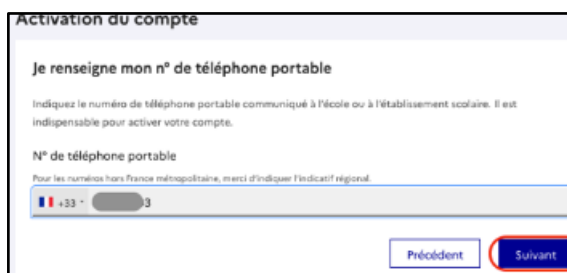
Activation du compte

Je renseigne mon n° de téléphone portable

Indiquez le numéro de téléphone portable communiqué à l'école ou à l'établissement scolaire. Il est indispensable pour activer votre compte.

N° de téléphone portable

Pour les numéros hors France métropolitaine, merci d'indiquer l'indicatif régional.

+33 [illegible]3

Précédent

Suivant